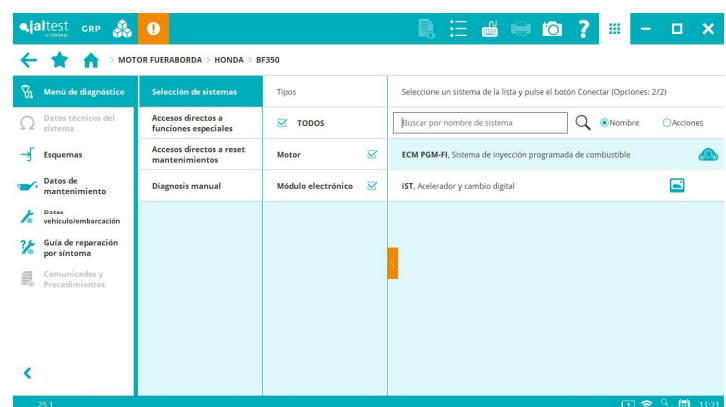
jaltest GRP

MOTOR FUERABORDA > HONDA > BF350

Menú de diagnóstico
Datos técnicos del sistema
Esquemas
Datos de mantenimiento
Datos vehículo/embarcación
Guía de reparación por síntoma
Comunicados y Procedimientos

Selección de sistemas
Accesos directos a funciones especiales
Accesos directos a reset mantenimientos
Diagnosis manual

Tipos
TODOS
Motor
Módulo electrónico

Seleccione un sistema de la lista y pulse el botón Conectar (Opciones: 2/2)

Buscar por nombre de sistema
Nombre
Acciones

ECM PGM-FI, Sistema de inyección programada de combustible
iST, Acelerador y cambio digital

25.1
11:21